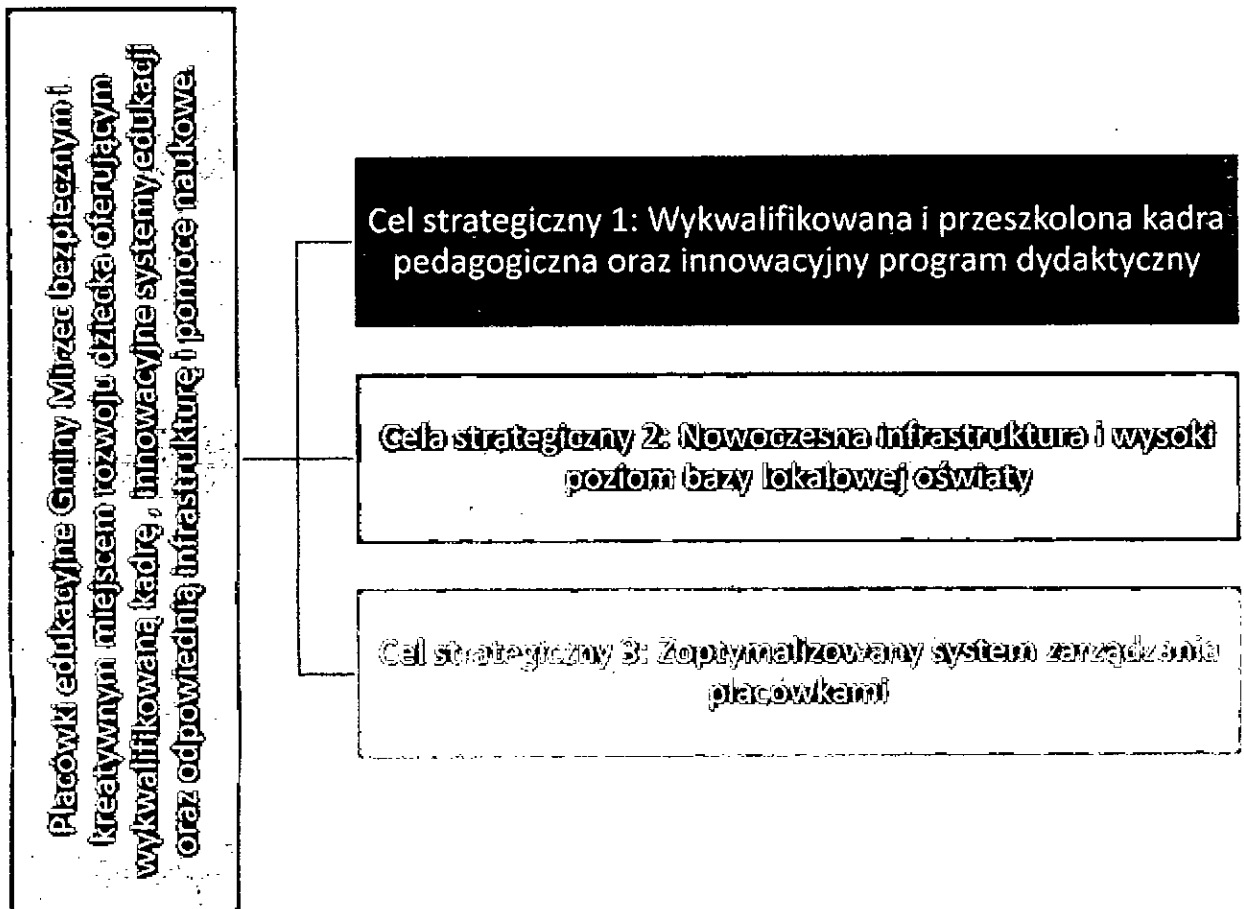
Placówki edukacyjne Gminy Mirzec bezpiecznym i kreatywnym miejscem rozwoju dziecka oferującym wykwalifikowaną kadrę , innowacyjne systemy edukacji oraz odpowiednią infrastrukturę i pomoce naukowe.

Cel strategiczny 1: Wykwalifikowana i przeszkolona kadra pedagogiczna oraz innowacyjny program dydaktyczny

Cela strategiczny 2: Nowoczesna infrastruktura i wysoki poziom bazy lokalowej oświaty

Cel strategiczny 3: Zoptymalizowany system zarządzania placówkami